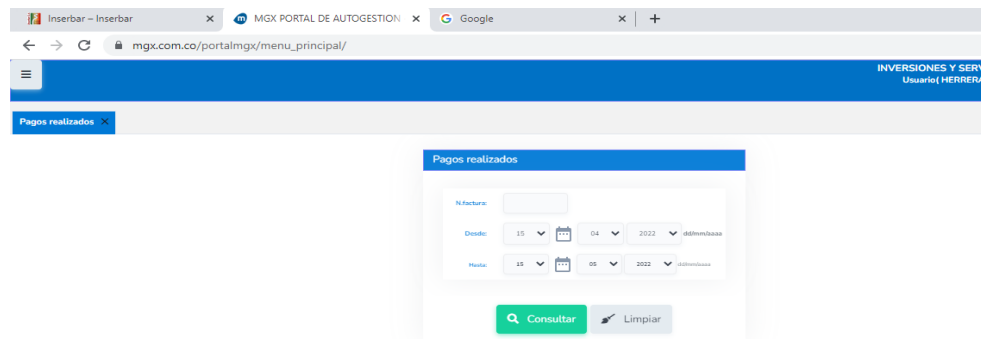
Inserbar – Inserbar ×
MGX PORTAL DE AUTOGESTION ×
Google ×
+
mgx.com.co/portalmgx/menu_principal/

INVERSIONES Y SERV
Usuario( HERRERA

Pagos realizados ×

Pagos realizados

N.factura:

Desde: 15 04 2022 dd/mm/aaaa

Hasta: 15 05 2022 dd/mm/aaaa

Consultar
Limpiar